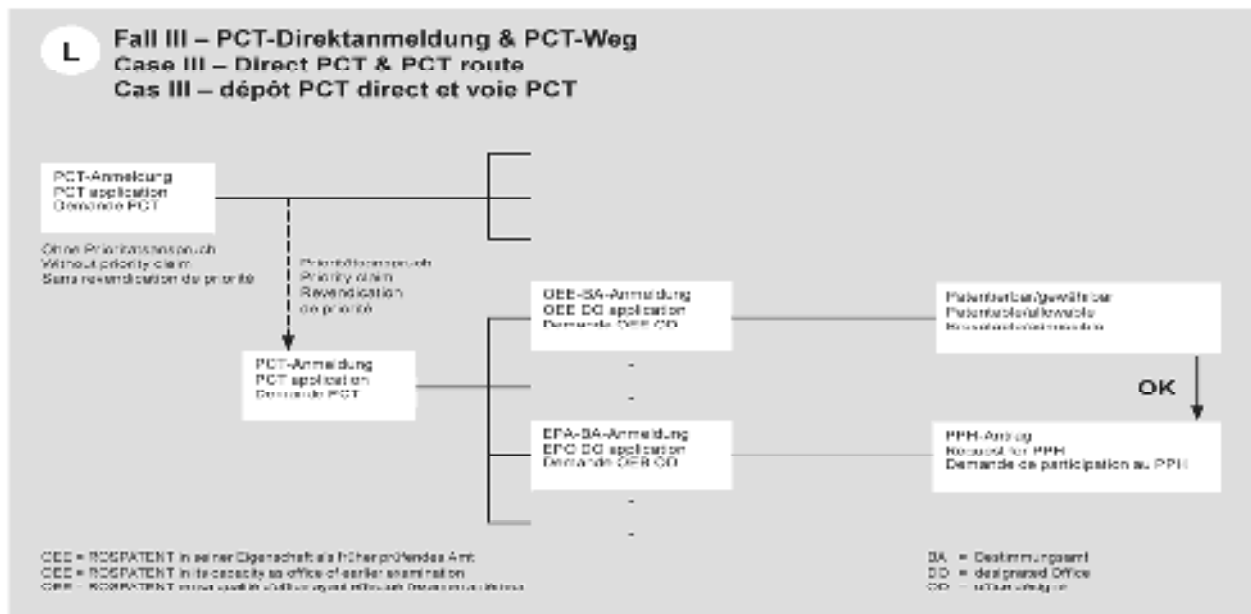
L

Fall III – PCT-Direktanmeldung & PCT-Weg
Case III – Direct PCT & PCT route
Cas III – dépôt PCT direct et voie PCT

PCT-Anmeldung
PCT application
Demande PCT

Ohne Prioritätsanspruch
Without priority claim
Sans revendication de priorité

Prioritätsanspruch
Priority claim
Revendication de priorité

PCT-Anmeldung
PCT application
Demande PCT

OEE-BA-Anmeldung
OEE DO application
Demande OEE OD

-
-

EPA-BA-Anmeldung
EPO DO application
Demande OEB OD

-
-

Patentierbar/gewährbar
Patentable/allowable
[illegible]

OK

PPH-Antrag
Request for PPH
Demande de participation au PPH

OEE = ROSPATENT in seiner Eigenschaft als früher prüfendes Amt
OEE = ROSPATENT in its capacity as office of earlier examination
OEE = ROSPATENT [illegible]

BA = Bestimmungsamt
DO = designated Office
OD = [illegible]